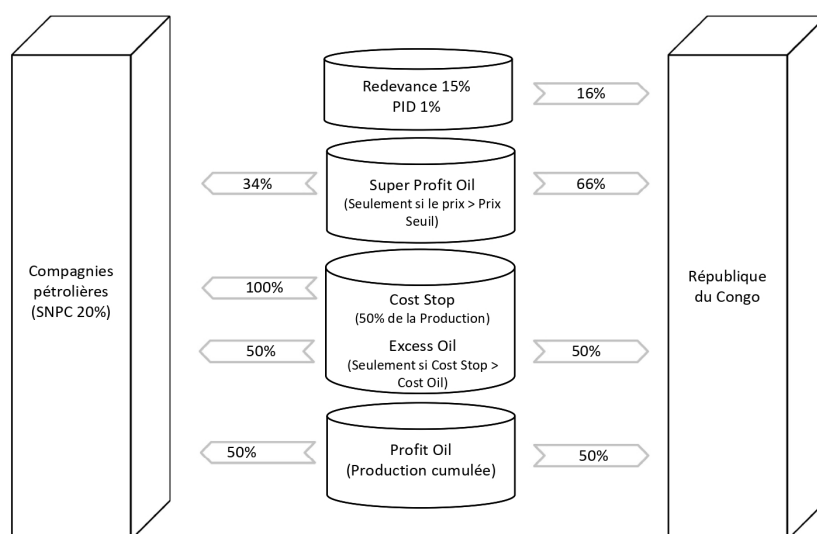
Compagnies pétrolières (SNPC 20%)

Redevance 15%
PID 1%

16%

34%

Super Profit Oil
(Seulement si le prix > Prix Seuil)

66%

100%

Cost Stop
(50% de la Production)

50%

Excess Oil
(Seulement si Cost Stop > Cost Oil)

50%

50%

Profit Oil
(Production cumulée)

50%

République du Congo